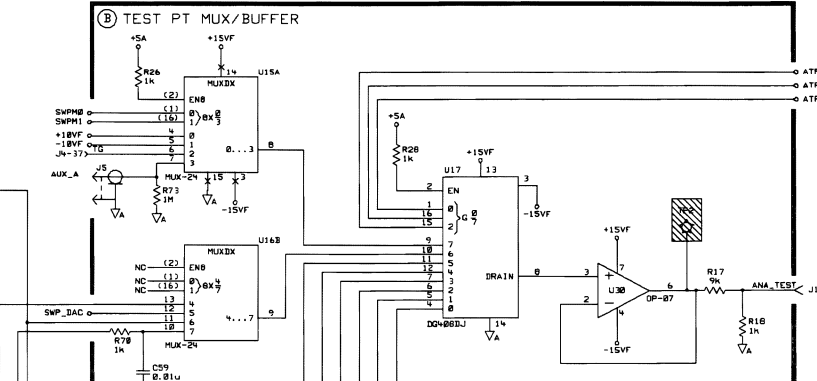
B TEST PT MUX/BUFFER

+5A
+15VF
R26
1k
14
U15A
MUXDX
(2) EN0
SWPM0
SWPM1
(1) 0
(16) 1
}0X $\frac{0}{3}$
+10VF
-10VF
TG
J4-37
4 0
5 1
6 2
7 3
0...3
8
J5
AUX_A
R73
1M
MUX-24
15
3
-15VF

+5A
R28
1k
U17
+15VF
13
2 EN
3
1 0
16 1
15 2
}G $\frac{0}{7}$
-15VF
9 7
10 6
11 5
12 4
7 3
6 2
5 1
4 0
DRAIN
8
DG408DJ
14

U16B
MUXDX
NC (2) EN0
NC (1) 0
NC (16) 1
}0X $\frac{4}{7}$
13 4
SWP_DAC
12 5
11 6
10 7
4...7
9
R70
1k
MUX-24
C59
0.01u

+15VF
7
3 +
2 -
U30
6
OP-07
4
-15VF
R17
9k
ANA_TEST
J1
R18
1k
ATF
ATF
ATF